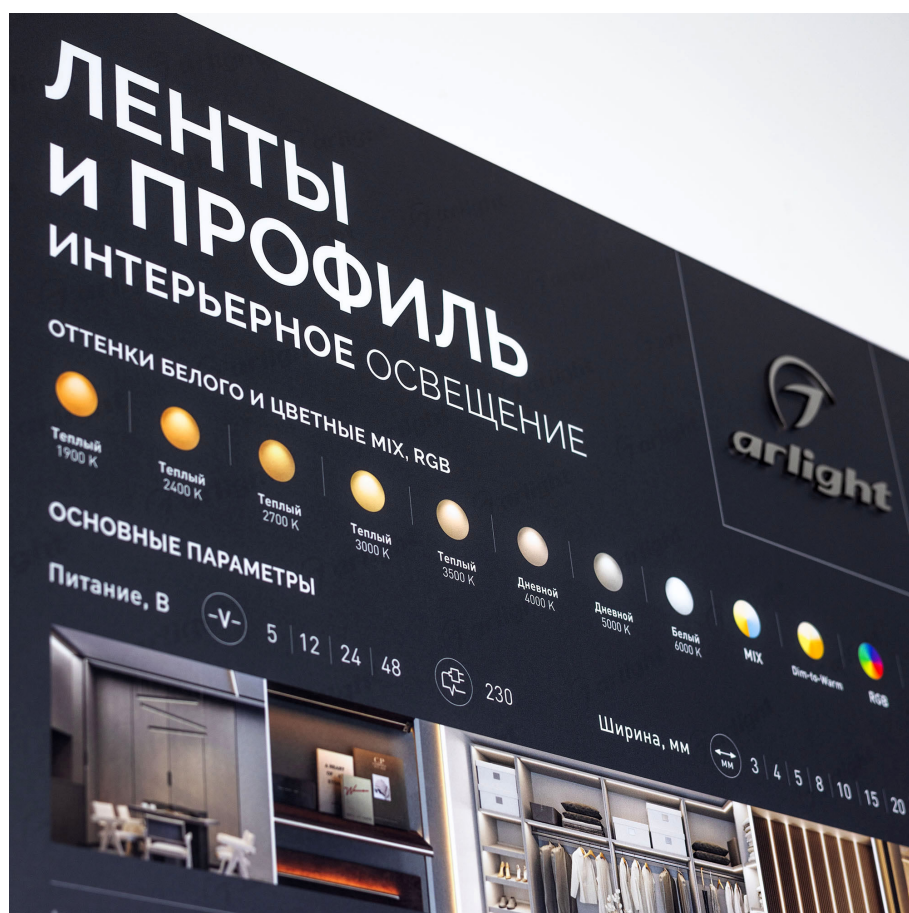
ЛЕНТЫ И ПРОФИЛЬ

ИНТЕРЬЕРНОЕ ОСВЕЩЕНИЕ

ОТТЕНКИ БЕЛОГО И ЦВЕТНЫЕ MIX, RGB

Теплый 1900 K

Теплый 2400 K

Теплый 2700 K

Теплый 3000 K

Теплый 3500 K

Дневной 4000 K

Дневной 5000 K

Белый 6000 K

MIX

Dim-to-Warm

RGB

arlight

ОСНОВНЫЕ ПАРАМЕТРЫ

Питание, В

~V~ 5 | 12 | 24 | 48

230

Ширина, мм

мм 3 | 4 | 5 | 8 | 10 | 15 | 20